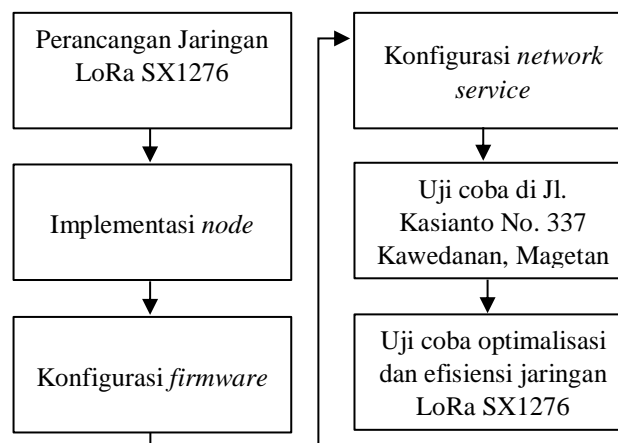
Perancangan Jaringan LoRa SX1276

Implementasi *node*

Konfigurasi *firmware*

Konfigurasi *network service*

Uji coba di Jl. Kasianto No. 337 Kawedanan, Magetan

Uji coba optimalisasi dan efisiensi jaringan LoRa SX1276